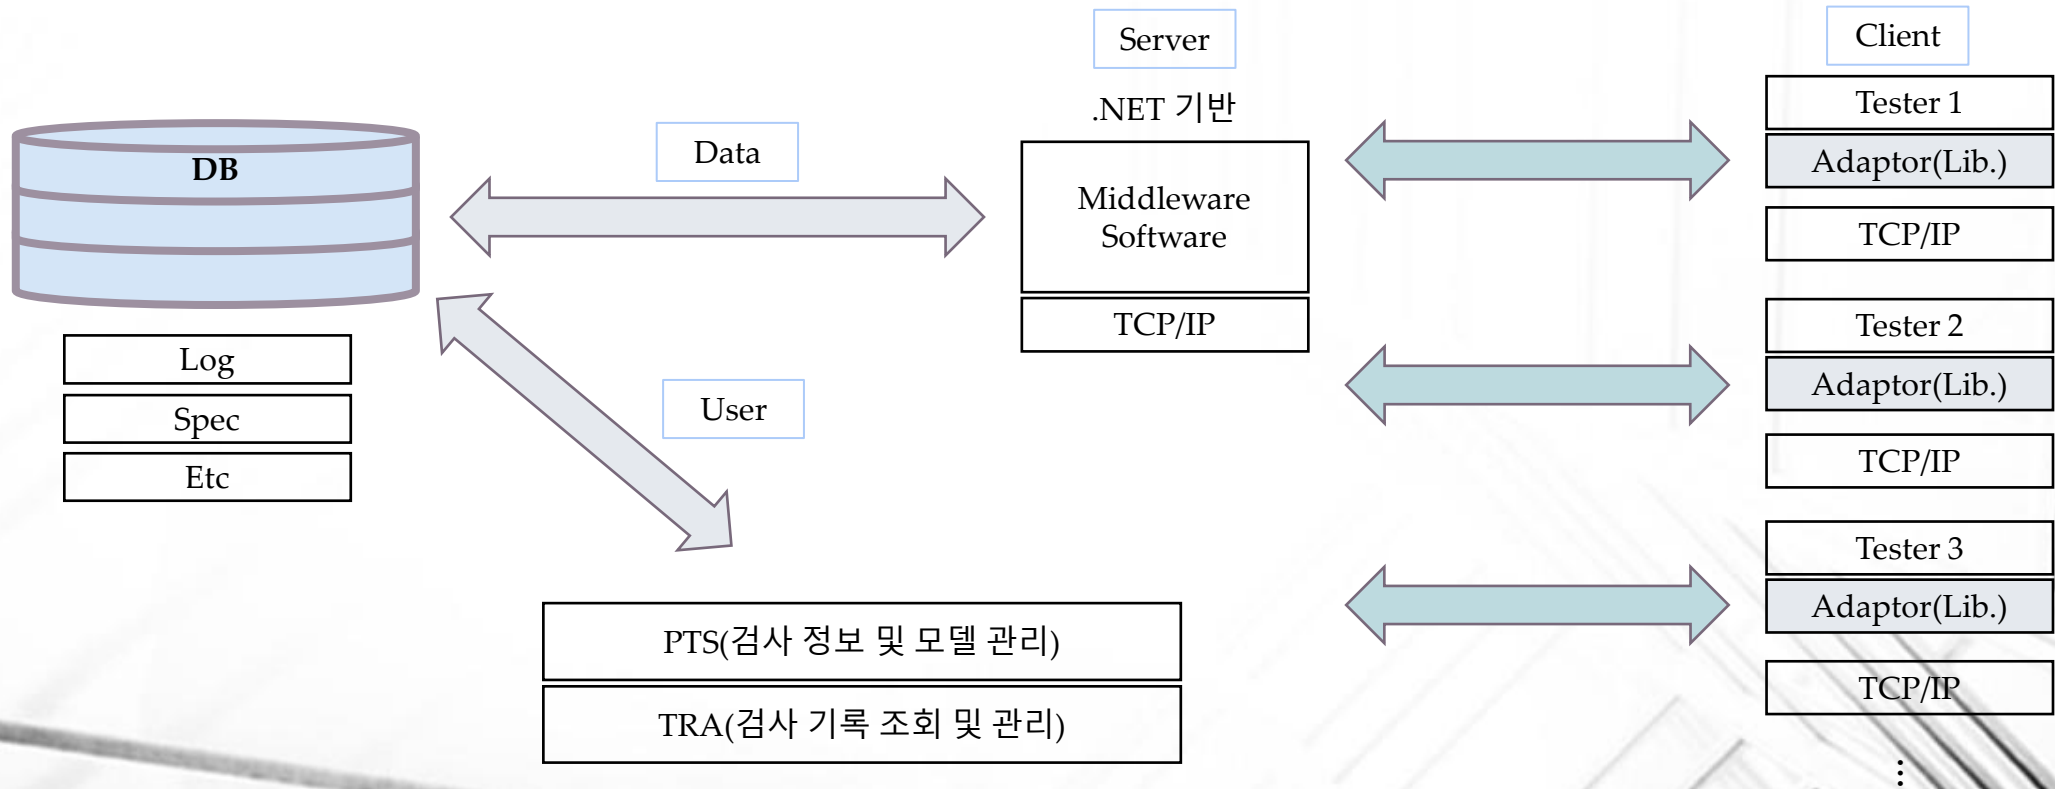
Server

Client

.NET 기반

DB

Data

Middleware Software

TCP/IP

Tester 1

Adaptor(Lib.)

TCP/IP

Log

Spec

Etc

User

Tester 2

Adaptor(Lib.)

TCP/IP

Tester 3

Adaptor(Lib.)

TCP/IP

PTS(검사 정보 및 모델 관리)

TRA(검사 기록 조회 및 관리)

⋮